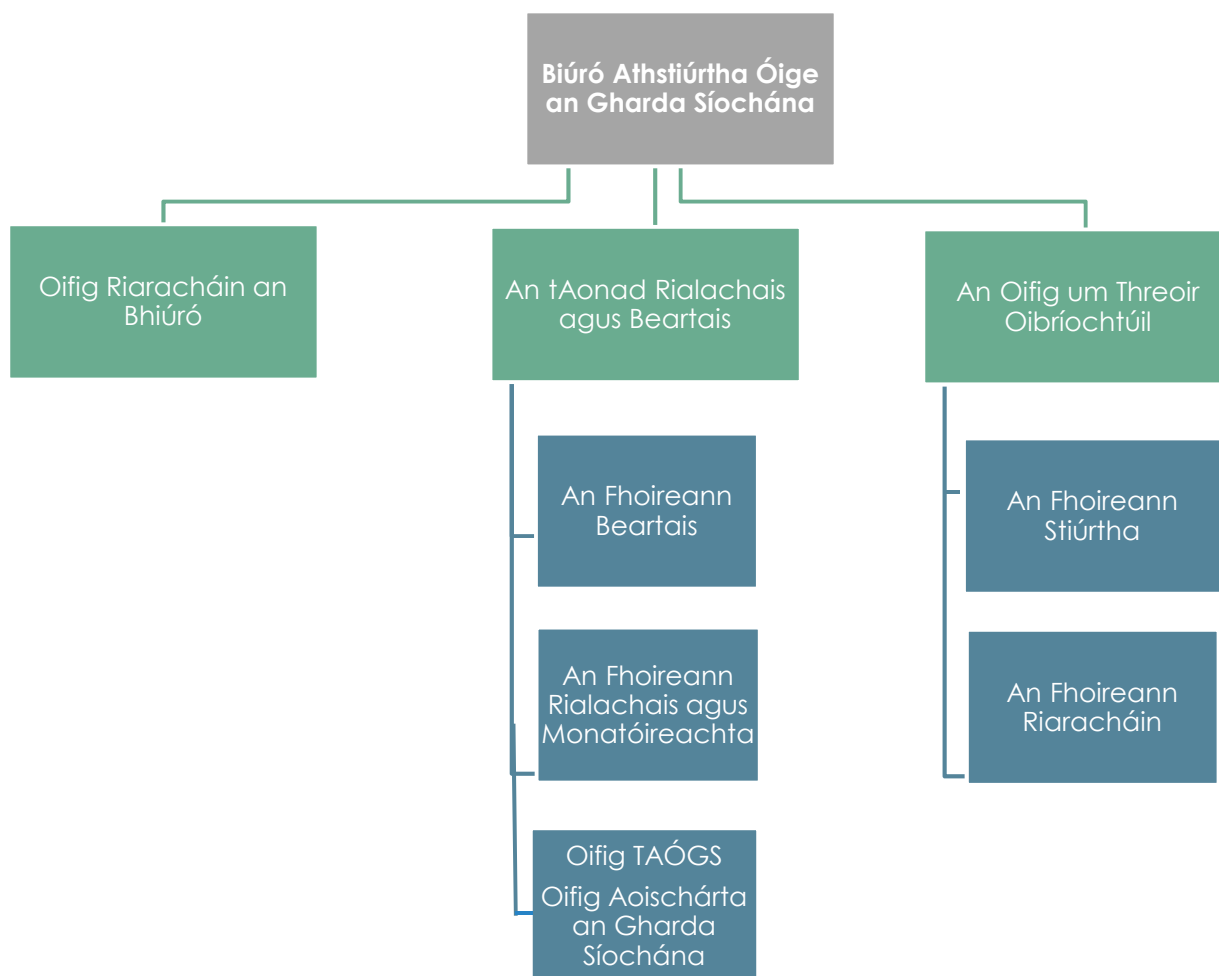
Biúró Athstiúrtha Óige an Gharda Síochána

Oifig Riaracháin an Bhiúró

An tAonad Rialachais agus Beartais

An Oifig um Threoir Oibríochtúil

An Fhoireann Beartais

An Fhoireann Rialachais agus Monatóireachta

Oifig TAÓGS

Oifig Aoischárta an Gharda Síochána

An Fhoireann Stiúrtha

An Fhoireann Riaracháin